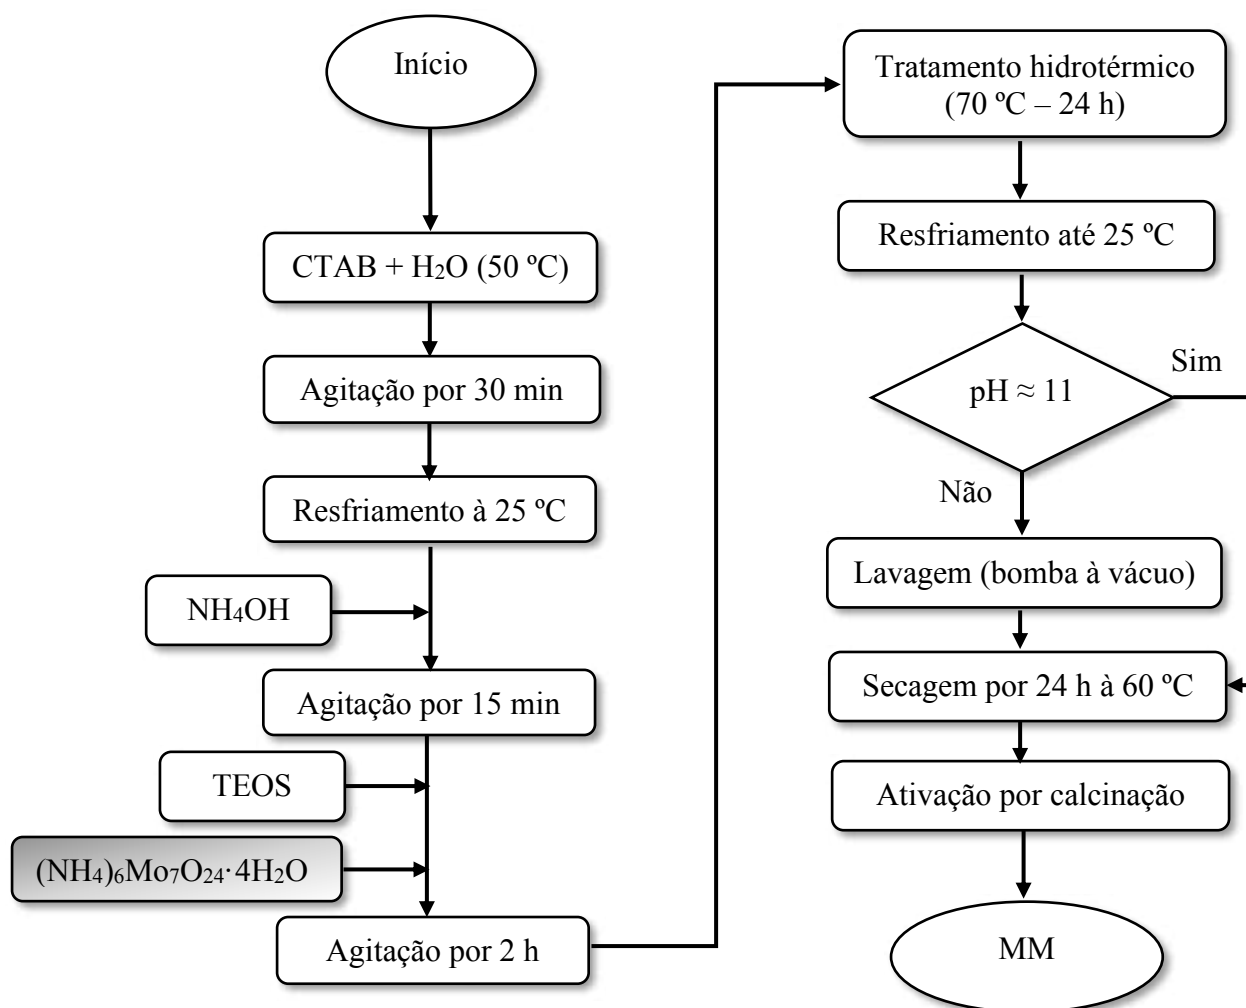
Início

CTAB + $H_2O$ (50 ºC)

Agitação por 30 min

Resfriamento à 25 ºC

$NH_4OH$

Agitação por 15 min

TEOS

$(NH_4)_6Mo_7O_{24}\cdot 4H_2O$

Agitação por 2 h

Tratamento hidrotérmico (70 ºC – 24 h)

Resfriamento até 25 ºC

pH $\approx$ 11

Sim

Não

Lavagem (bomba à vácuo)

Secagem por 24 h à 60 ºC

Ativação por calcinação

MM